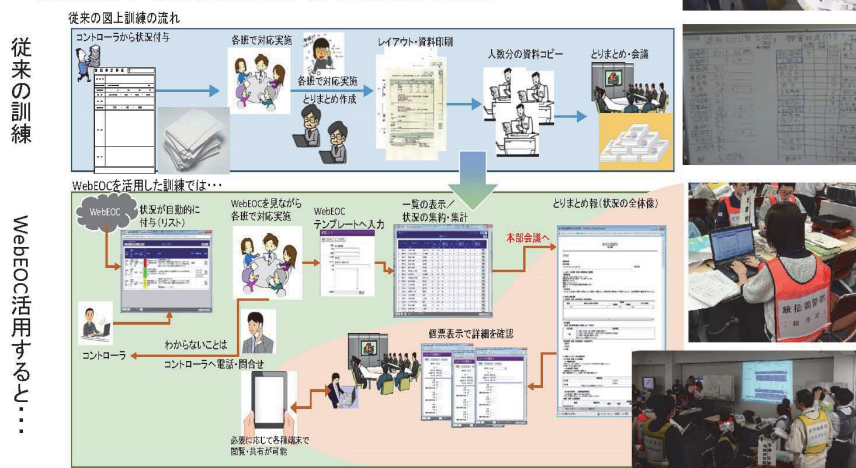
従来の訓練

従来の図上訓練の流れ

コントローラから状況付与

各班で対応実施

レイアウト・資料印刷

人数分の資料コピー

とりまとめ・会議

とりまとめ作成

WebEOC活用すると・・・

WebEOCを活用した訓練では・・・

WebEOC

状況が自動的に付与（リスト）

WebEOCを見ながら各班で対応実施

WebEOC テンプレートへ入力

一覧の表示／状況の集約・集計

本部会議へ

とりまとめ報（状況の全体像）

わからないことは

コントローラへ電話・問合せ

コントローラ

帳票表示で詳細を確認

必要に応じて各種端末で閲覧・共有が可能